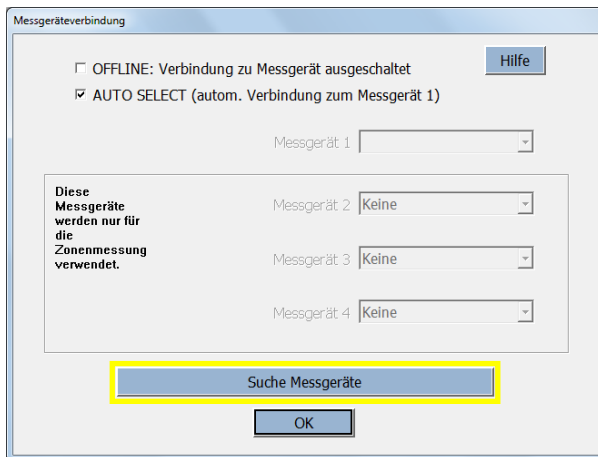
Messgeräteverbindung

Hilfe

☐ OFFLINE: Verbindung zu Messgerät ausgeschaltet

☑ AUTO SELECT (autom. Verbindung zum Messgerät 1)

Messgerät 1

Diese Messgeräte werden nur für die Zonenmessung verwendet.

Messgerät 2 Keine

Messgerät 3 Keine

Messgerät 4 Keine

Suche Messgeräte

OK